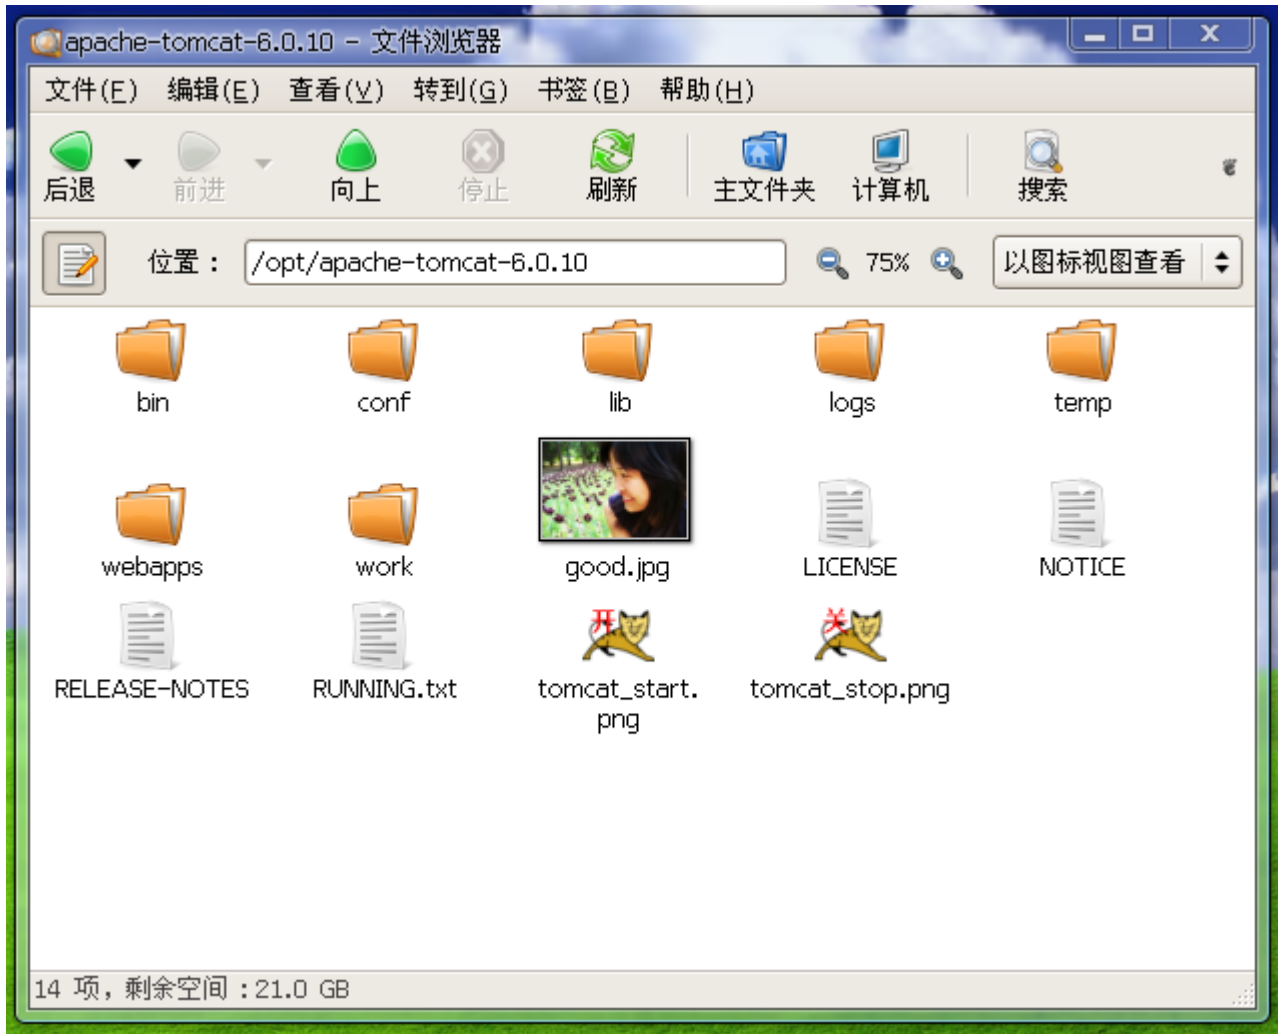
apache-tomcat-6.0.10 - 文件浏览器

文件(F) 编辑(E) 查看(V) 转到(G) 书签(B) 帮助(H)

后退 前进 向上 停止 刷新 主文件夹 计算机 搜索

位置： /opt/apache-tomcat-6.0.10 75% 以图标视图查看

bin conf lib logs temp

webapps work good.jpg LICENSE NOTICE

RELEASE-NOTES RUNNING.txt 开 tomcat_start.png 关 tomcat_stop.png

14 项，剩余空间：21.0 GB